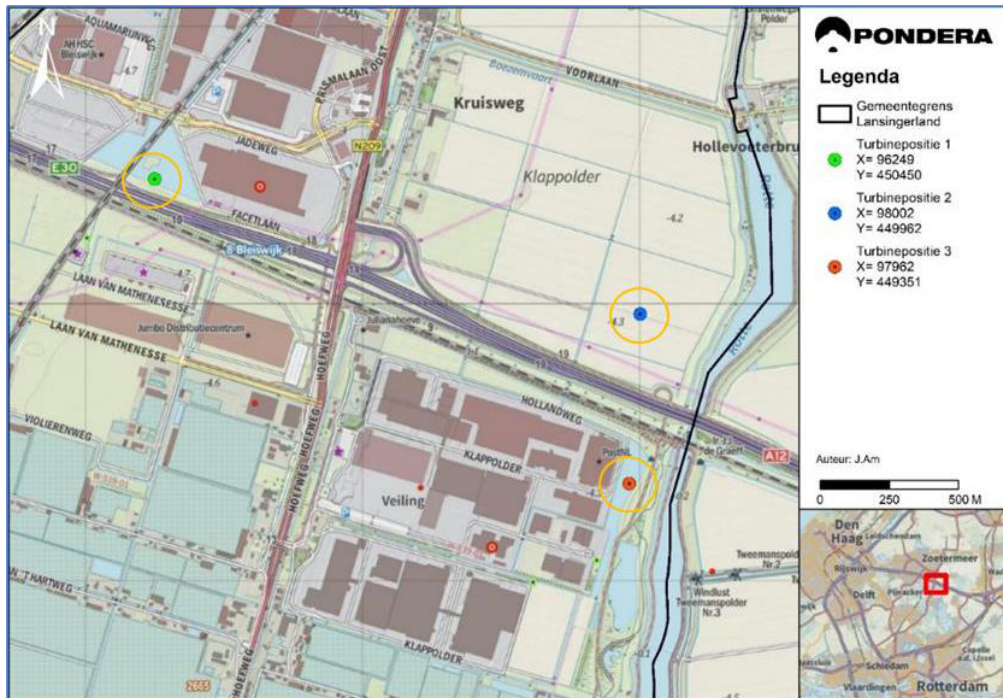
PONDERA

Legenda

Gemeentegrens Lansingerland

Turbinepositie 1
X= 96249
Y= 450450

Turbinepositie 2
X= 98002
Y= 449962

Turbinepositie 3
X= 97962
Y= 449351

Auteur: J.Am

0 250 500 M

AQUAMARIJNWEG
AH HSC Bleiswijk
PALMSLAAN OOST
N209
JADEWEG
E30
FACETLAAN
Bleiswijk
VOORLAAN
Boezemvoort
Kruisweg
Klappolder
Hollevoeterbru
LAAN VAN MATHENESSE
LAAN VAN MATHENESSE
Jumbo Distributiecentrum
Juliahahoeve
HOFWEG
HOFWEG
HOLLANDWEG
VIOLIERENWEG
KLAPPOLDER
Veiling
A12
De Graeft
Tweemanspolder Nr.2
Windlust Tweemanspolder Nr.3
'T HARTWEG
KLAPPOLDER
Polder

Den Haag
Zoetermeer
Rijswijk
Delft
Pijnacker
Schiedam
Vlaardingen
Rotterdam
Capelle a/d IJssel